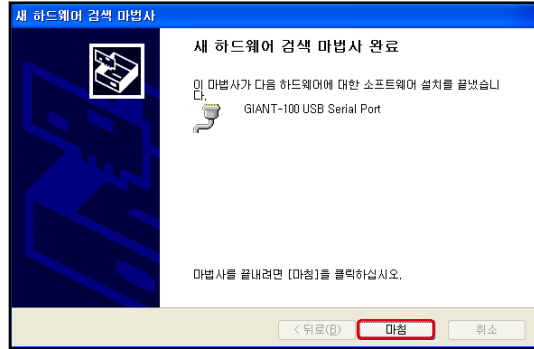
새 하드웨어 검색 마법사

새 하드웨어 검색 마법사 완료

이 마법사가 다음 하드웨어에 대한 소프트웨어 설치를 끝냈습니다.

GIANT-100 USB Serial Port

마법사를 끝내려면 [마침]을 클릭하십시오.

< 뒤로(B)
마침
취소